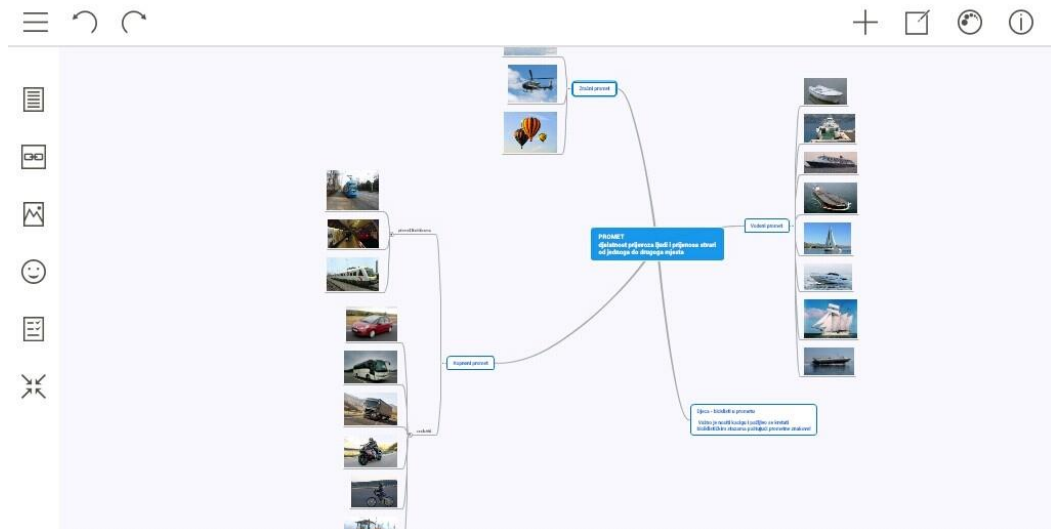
PROMET
djelatnost prijevoza ljudi i prijenosa stvari od jednoga do drugoga mjesta

Zračni promet

Vodeni promet

Kopneni promet

prometnice

vozila

Djeca – sudionici u prometu

Važno je naučiti koraci i postupke za sigurno sudjelovanje djece u prometu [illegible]